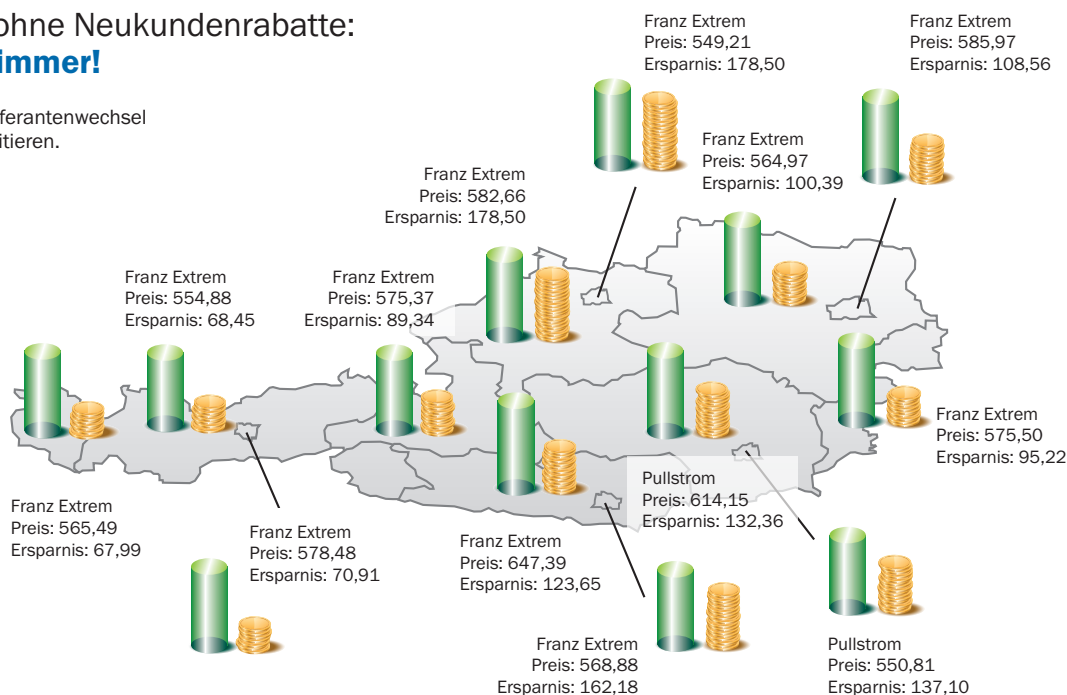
ohne Neukundenrabatte:
immer!

ferantenwechsel
itieren.

Franz Extrem
Preis: 549,21
Ersparnis: 178,50

Franz Extrem
Preis: 585,97
Ersparnis: 108,56

Franz Extrem
Preis: 564,97
Ersparnis: 100,39

Franz Extrem
Preis: 582,66
Ersparnis: 178,50

Franz Extrem
Preis: 554,88
Ersparnis: 68,45

Franz Extrem
Preis: 575,37
Ersparnis: 89,34

Franz Extrem
Preis: 575,50
Ersparnis: 95,22

Pullstrom
Preis: 614,15
Ersparnis: 132,36

Franz Extrem
Preis: 565,49
Ersparnis: 67,99

Franz Extrem
Preis: 578,48
Ersparnis: 70,91

Franz Extrem
Preis: 647,39
Ersparnis: 123,65

Franz Extrem
Preis: 568,88
Ersparnis: 162,18

Pullstrom
Preis: 550,81
Ersparnis: 137,10